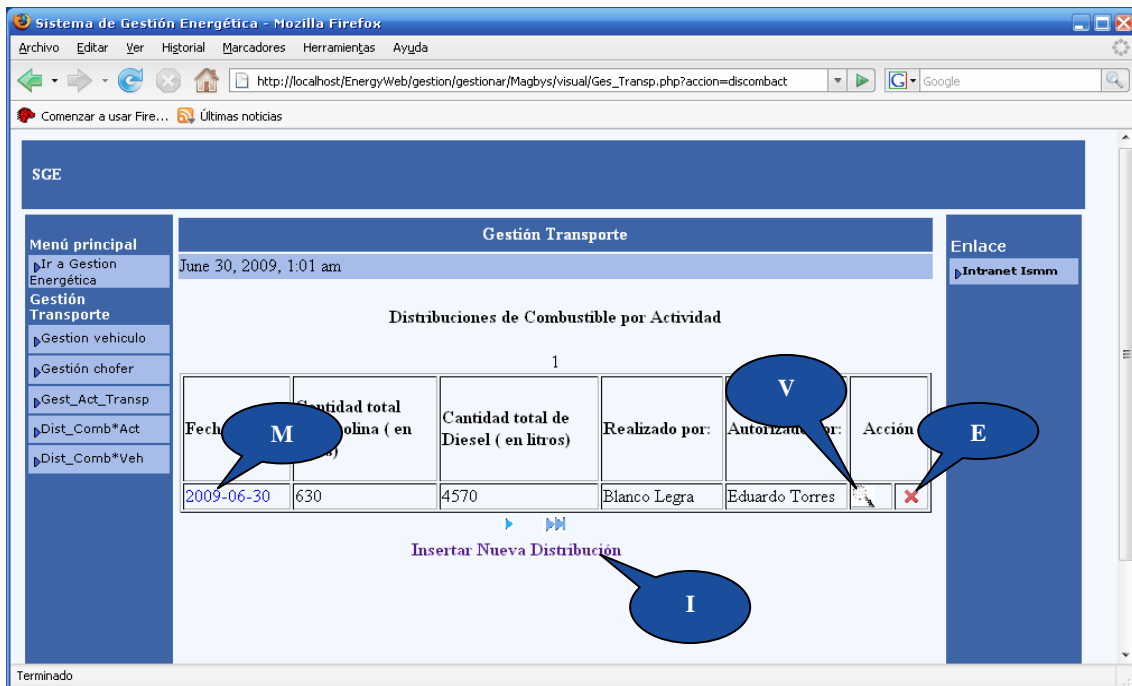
Sistema de Gestión Energética - Mozilla Firefox

Archivo Editar Ver Historial Marcadores Herramientas Ayuda

http://localhost/EnergyWeb/gestion/gestionar/Magbys/visual/Ges_Transp.php?accion=discombact

Google

Comenzar a usar Fire... Últimas noticias

SGE

Menú principal
Ir a Gestion Energética
Gestión Transporte
Gestion vehiculo
Gestión chofer
Gest_Act_Transp
Dist_Comb*Act
Dist_Comb*Veh

Gestión Transporte

June 30, 2009, 1:01 am

Distribuciones de Combustible por Actividad

1

| Fech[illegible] | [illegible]ntidad total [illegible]olina ( en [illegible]s) | Cantidad total de Diesel ( en litros) | Realizado por: | Autoriza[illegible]or: | Acción | |
|---|---|---|---|---|---|---|
| 2009-06-30 | 630 | 4570 | Blanco Legra | Eduardo Torres | | |

Insertar Nueva Distribución

M

V

E

I

Enlace
Intranet Ismm

Terminado